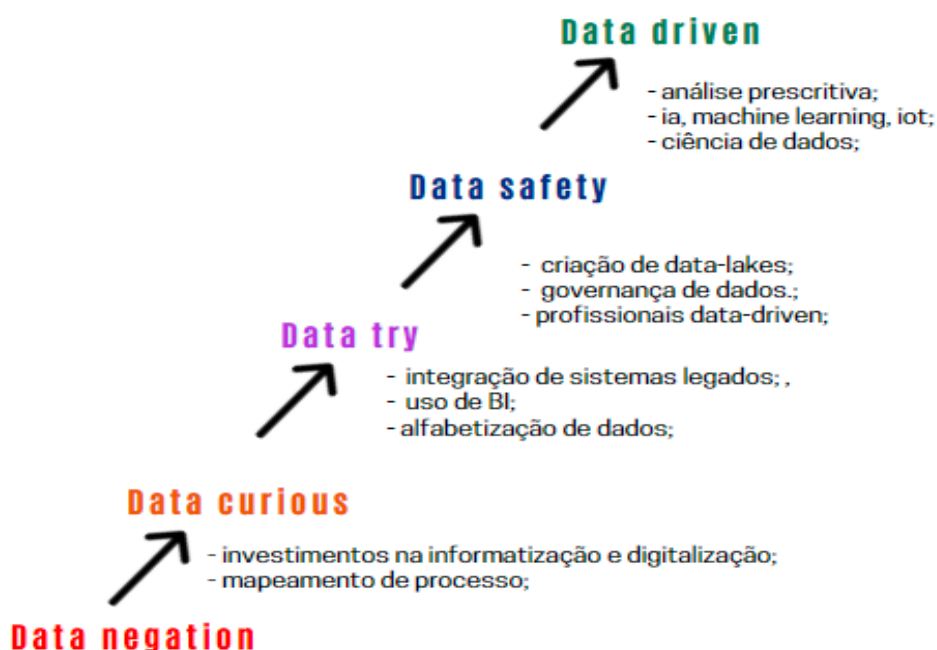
Data driven

- análise prescritiva;
- ia, machine learning, iot;
- ciência de dados;

Data safety

- criação de data-lakes;
- governança de dados.;
- profissionais data-driven;

Data try

- integração de sistemas legados; ,
- uso de BI;
- alfabetização de dados;

Data curious

- investimentos na informatização e digitalização;
- mapeamento de processo;

Data negation